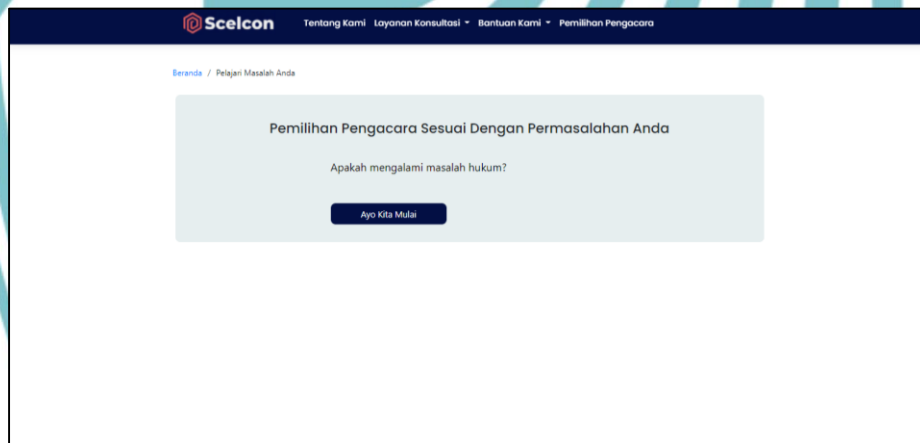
Scelcon Tentang Kami Layanan Konsultasi Bantuan Kami Pemilihan Pengacara

Beranda / Pelajari Masalah Anda

Pemilihan Pengacara Sesuai Dengan Permasalahan Anda

Apakah mengalami masalah hukum?

Ayo Kita Mulai